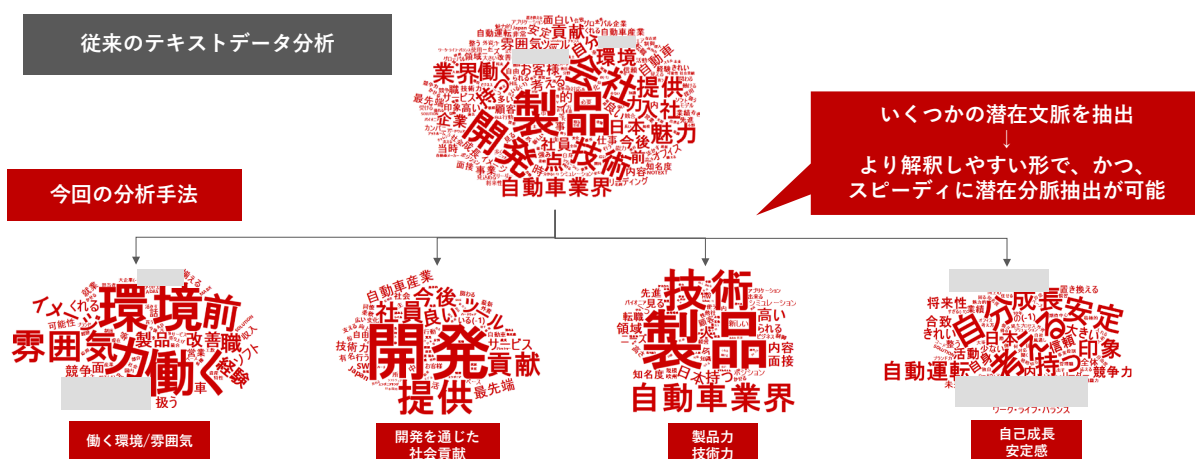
従来のテキストデータ分析

今回の分析手法

いくつかの潜在文脈を抽出
↓
より解釈しやすい形で、かつ、
スピーディに潜在分脈抽出が可能

製品 会社 開発 技術 自動車業界 業界 働く 提供 環境 魅力 日本 社員 貢献 雰囲気 お客様 企業 面白い 安定 当時

環境 前 雰囲気 働く 製品 改善 職 経験 競争 イメージ 可能性 扱う 車

開発 提供 貢献 社員 今後 良い ツール 自動車産業 技術力 サービス 最先端

技術 製品 自動車業界 高い 内容 知名度 日本 領域 転職 面接 先進

自分 成長 安定 持つ 自動運転 将来性 印象 信頼 日本 活動 競争力 ワーク・ライフ・バランス

働く環境/雰囲気

開発を通じた
社会貢献

製品力
技術力

自己成長
安定感